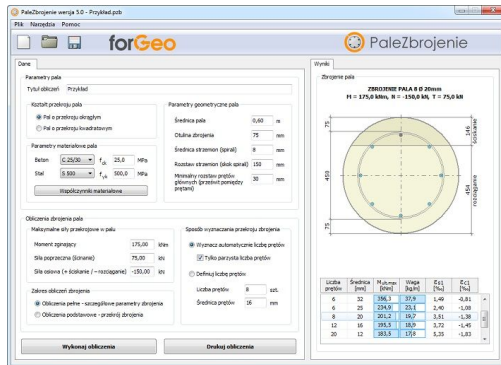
PaleZbrojenie wersja 5.0 - Przykład.pzb
Plik Narzędzia Pomoc
forGeo
PaleZbrojenie
Dane
Wyniki
Parametry pala
Tytuł obliczeń Przykład
Kształt przekroju pala
Pal o przekroju okrągłym
Pal o przekroju kwadratowym
Parametry materiałowe pala
Beton C 25/30 $f_{ck}$ 25,0 MPa
Stal B 500 $f_{yk}$ 500,0 MPa
Współczynniki materiałowe
Parametry geometryczne pala
Średnica pala 0,60 m
Otulina zbrojenia 75 mm
Średnica strzemion (spiral) 8 mm
Rozstaw strzemion (skok spiral) 150 mm
Minimalny rozstaw prętów głównych (prześwit pomiędzy prętami) 30 mm
Obliczenia zbrojenia pala
Maksymalne siły przekrojowe w palu
Moment zginający 175,00 kNm
Siła poprzeczna (ścinanie) 75,00 kN
Siła osiowa (+ ściskanie / – rozciąganie) -150,00 kN
Zakres obliczeń zbrojenia
Obliczenia pełne - szczegółowe parametry zbrojenia
Obliczenia podstawowe - przekrój zbrojenia
Sposób wyznaczania przekroju zbrojenia
Wyznacz automatycznie liczbę prętów
Tylko parzysta liczba prętów
Definiuj liczbę prętów
Liczba prętów 8 szt.
Średnica prętów 16 mm
Wykonaj obliczenia
Drukuj obliczenia
Zbrojenie pala
ZBROJENIE PALA 8 Ø 20mm
M = 175,0 kNm, N = -150,0 kN, T = 75,0 kN
75
450
75
146 ściskanie
454 rozciąganie

| Liczba prętów | Średnica [mm] | $M_{Rd,max}$ [kNm] | Waga [kg/m] | $\varepsilon_{s1}$ [‰] | $\varepsilon_{c1}$ [‰] |
|---|---|---|---|---|---|
| 6 | 32 | 386,3 | 37,9 | 1,49 | -0,81 |
| 6 | 25 | 234,8 | 23,1 | 2,40 | -1,08 |
| 8 | 20 | 201,2 | 19,7 | 3,51 | -1,38 |
| 12 | 16 | 195,5 | 18,9 | 3,72 | -1,45 |
| 20 | 12 | 183,5 | 17,8 | 5,33 | -1,83 |